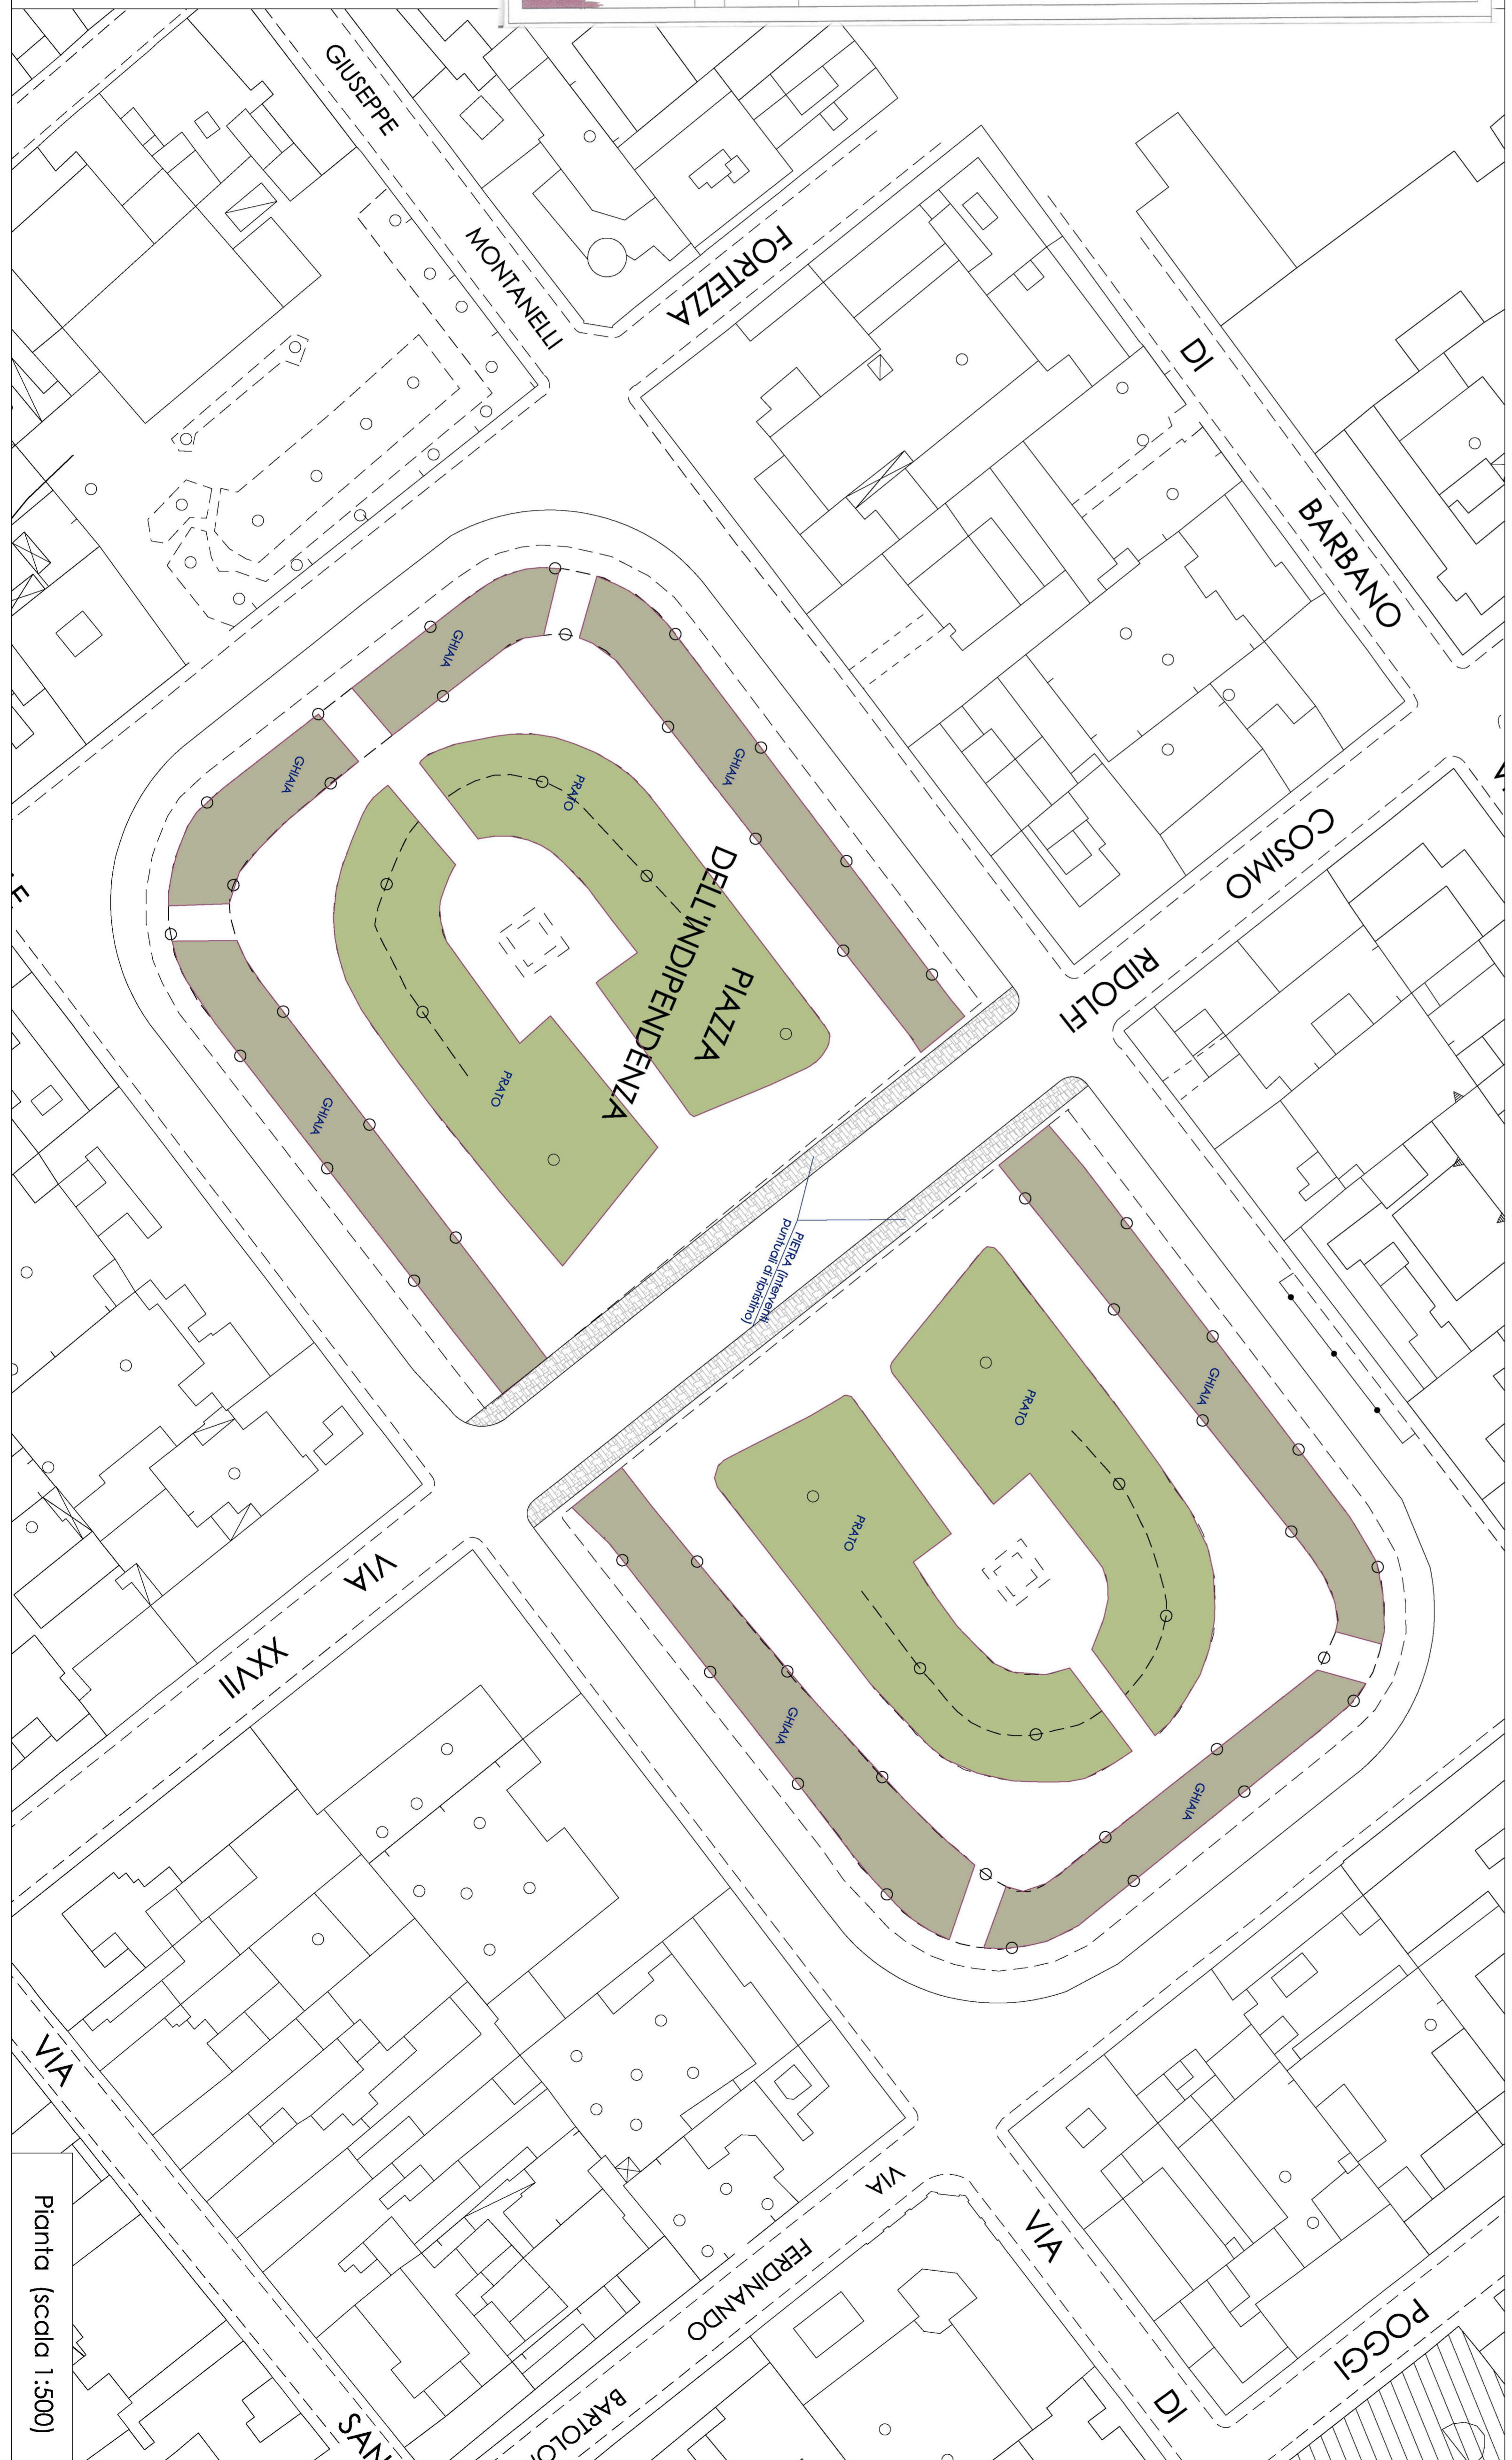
GIUSEPPE MONTANELLI

FORTEZZA

DI BARBANO

COSIMO RIDOLFI

PIAZZA DELL'INDIPENDENZA

GHIAIA

GHIAIA

GHIAIA

GHIAIA

PRATO

PRATO

PIETRA (interventi puntuali di ripristino)

PRATO

PRATO

GHIAIA

GHIAIA

GHIAIA

VIA XXVII

VIA SAN

VIA BARTOLO

VIA FERDINANDO

VIA DI POGGI

Pianta (scala 1:500)